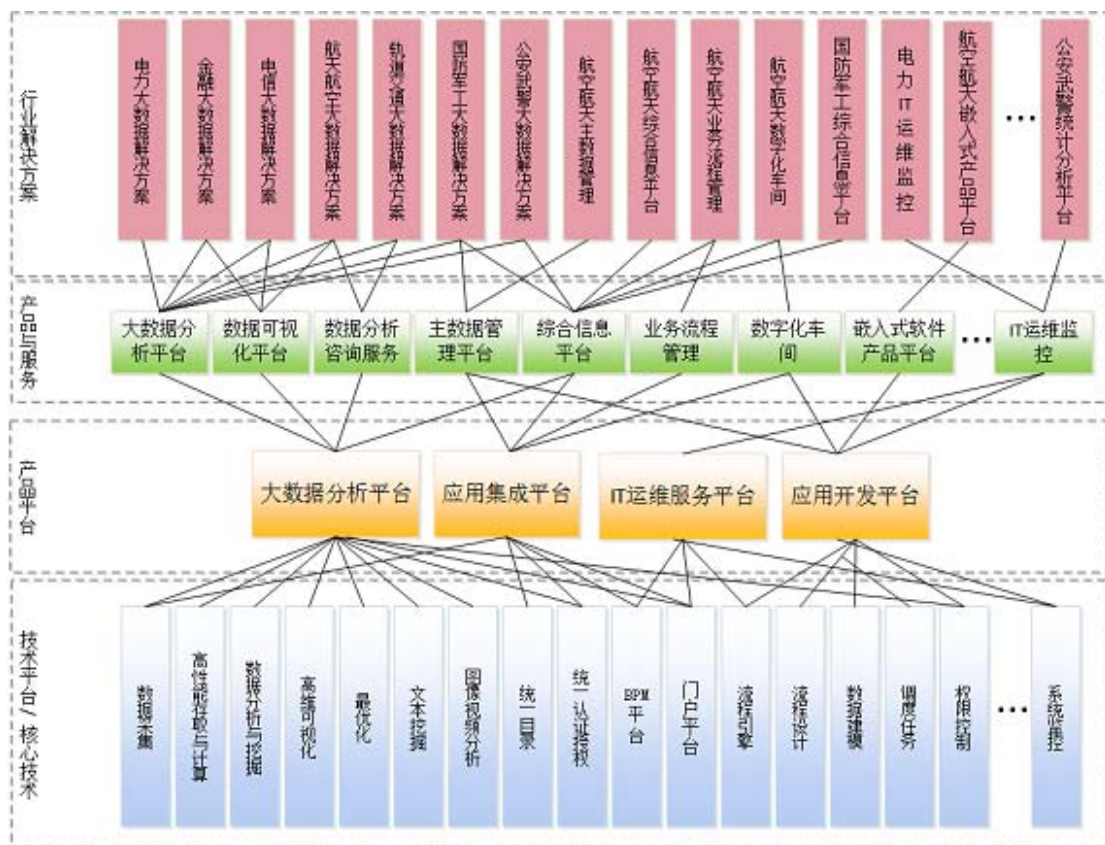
行业解决方案

电力大数据解决方案
金融大数据解决方案
电信大数据解决方案
航天航空大数据解决方案
轨道交通大数据解决方案
国防军工大数据解决方案
公安武警大数据解决方案
航空航天主数据管理
航空航天综合信息平台
航空航天业务流程管理
航空航天数字化车间
国防军工综合信息管理平台
电力IT运维监控
航空航天嵌入式产品平台
…
公安武警统计分析平台

产品与服务

大数据分析平台
数据可视化平台
数据分析咨询服务
主数据管理平台
综合信息平台
业务流程管理
数字化车间
嵌入式软件产品平台
…
IT运维监控

产品平台

大数据分析平台
应用集成平台
IT运维服务平台
应用开发平台

技术平台/核心技术

数据采集
高性能存储与计算
数据分析与挖掘
高端可视化
最优化
文本挖掘
图像视频分析
统一目录
统一认证授权
BPM平台
门户平台
流程引擎
流程设计
数据建模
调度任务
权限控制
…
系统监控